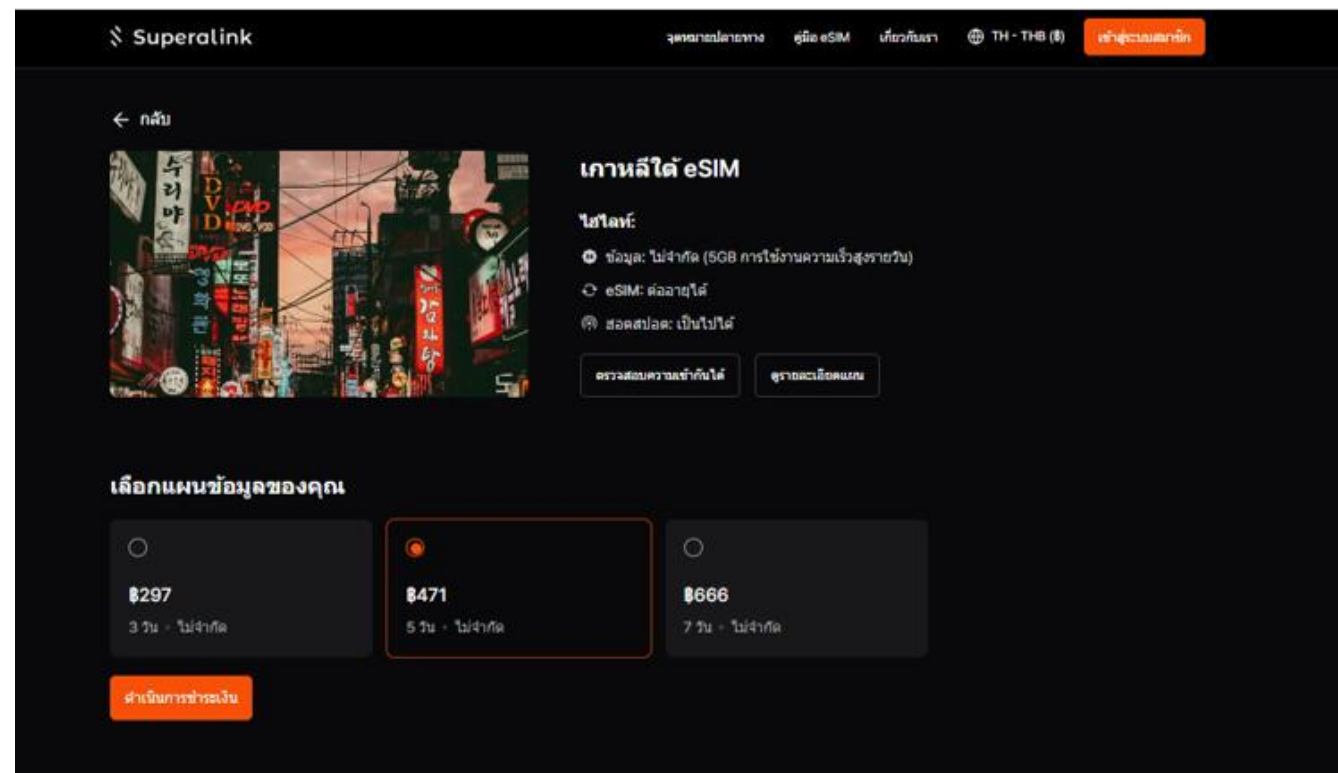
Superalink

จุดหมายปลายทาง คู่มือ eSIM เกี่ยวกับเรา TH - THB (฿) เข้าสู่ระบบสมาชิก

← กลับ

DVD

เกาหลีใต้ eSIM

ไฮไลท์:

ข้อมูล: ไม่จำกัด (5GB การใช้งานความเร็วสูงรายวัน)

eSIM: ต่ออายุได้

ฮอตสปอต: เป็นไปได้

ตรวจสอบความเข้ากันได้ ดูรายละเอียดแผน

เลือกแผนข้อมูลของคุณ

฿297
3 วัน · ไม่จำกัด

฿471
5 วัน · ไม่จำกัด

฿666
7 วัน · ไม่จำกัด

ดำเนินการชำระเงิน